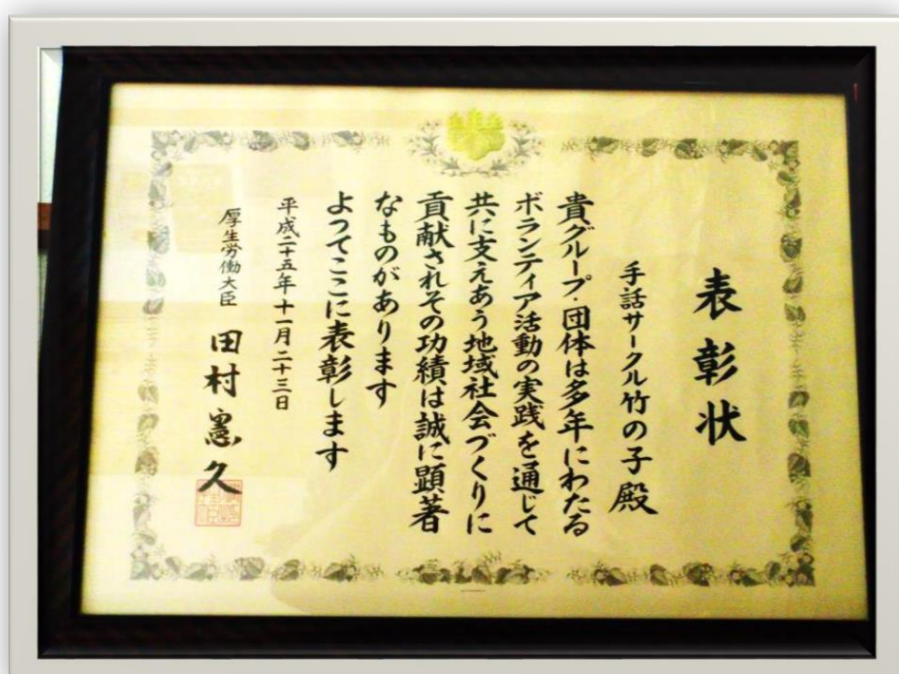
表彰状

手話サークル竹の子殿

貴グループ・団体は多年にわたるボランティア活動の実践を通じて共に支えあう地域社会づくりに貢献されその功績は誠に顕著なものがあります
よってここに表彰します

平成二十五年十一月二十三日

厚生労働大臣　田村憲久